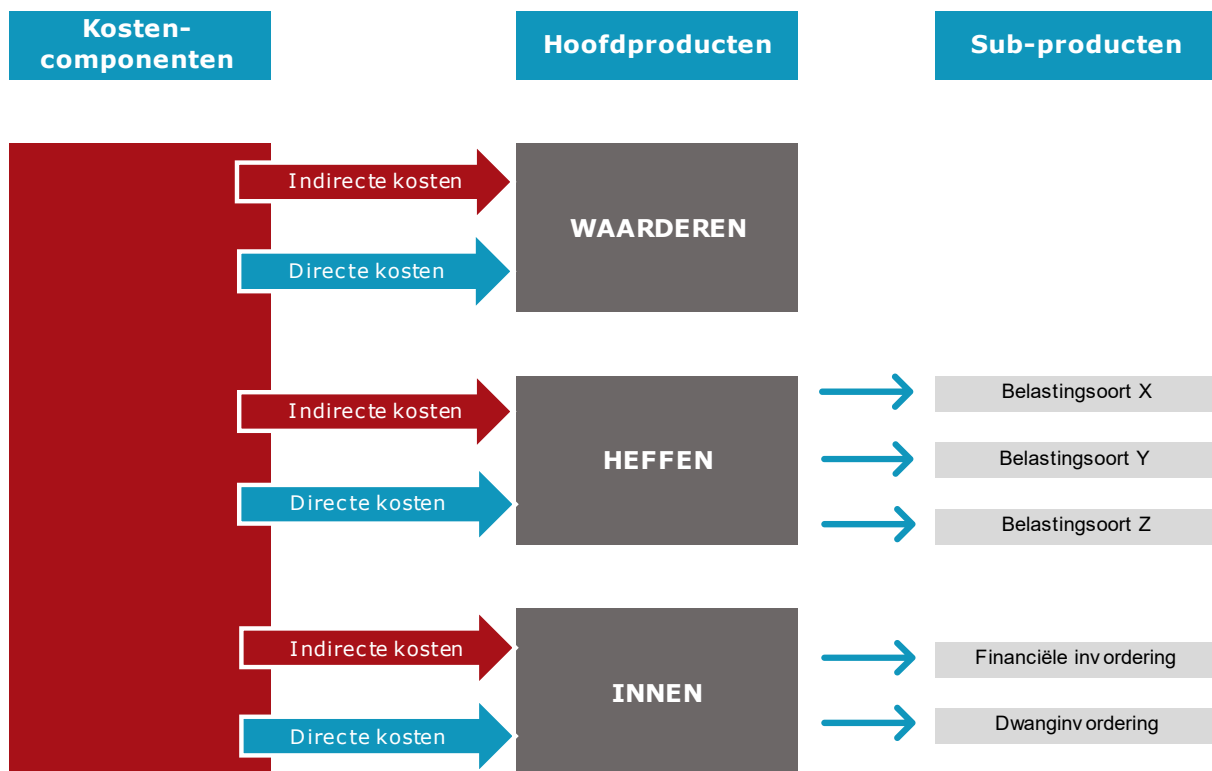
Kosten-componenten

Hoofdproducten

Sub-producten

Indirecte kosten

Directe kosten

WAARDEREN

Indirecte kosten

Directe kosten

HEFFEN

Belastingsoort X

Belastingsoort Y

Belastingsoort Z

Indirecte kosten

Directe kosten

INNEN

Financiële inv ordering

Dwanginv ordering